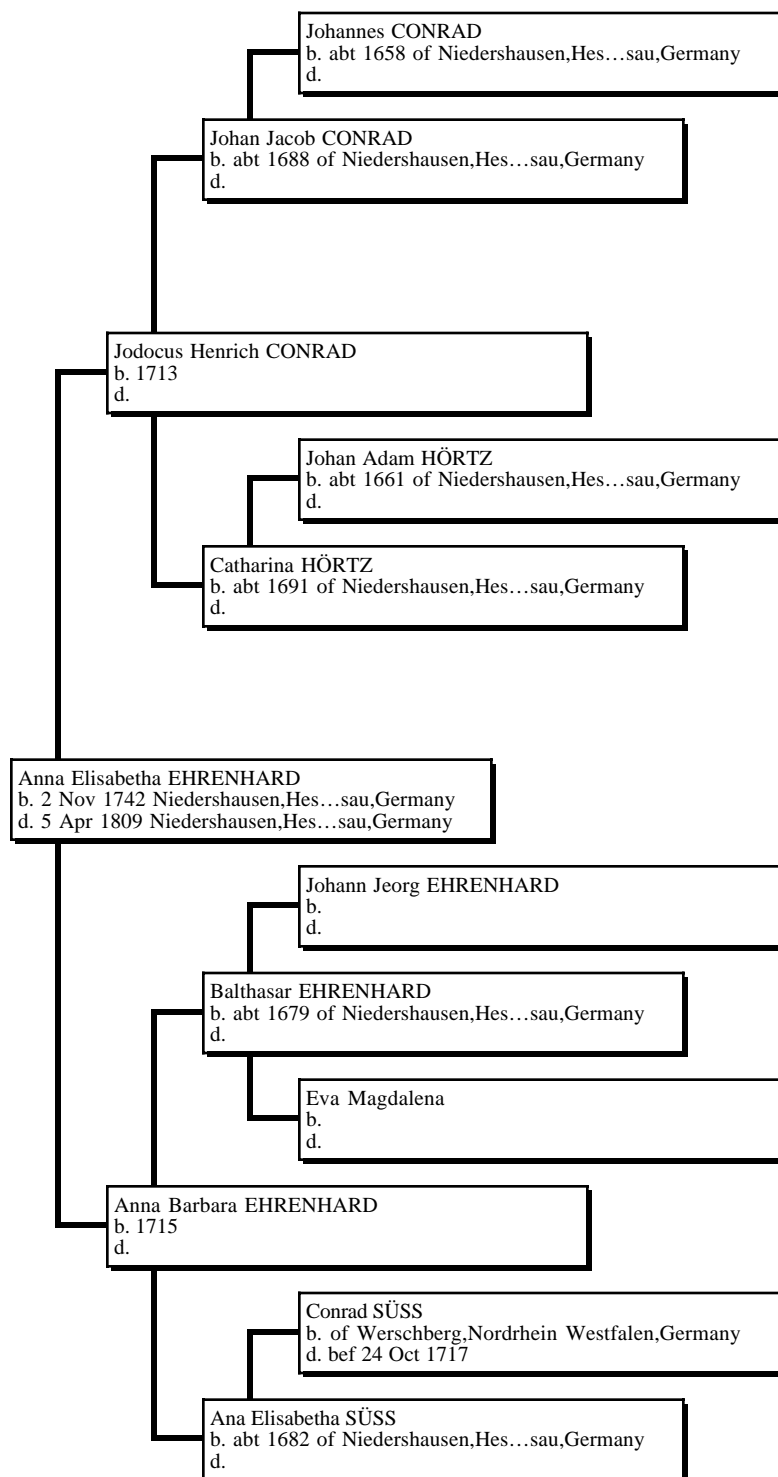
Johannes CONRAD
b. abt 1658 of Niedershausen,Hes…sau,Germany
d.

Johan Jacob CONRAD
b. abt 1688 of Niedershausen,Hes…sau,Germany
d.

Jodocus Henrich CONRAD
b. 1713
d.

Johan Adam HÖRTZ
b. abt 1661 of Niedershausen,Hes…sau,Germany
d.

Catharina HÖRTZ
b. abt 1691 of Niedershausen,Hes…sau,Germany
d.

Anna Elisabetha EHRENHARD
b. 2 Nov 1742 Niedershausen,Hes…sau,Germany
d. 5 Apr 1809 Niedershausen,Hes…sau,Germany

Johann Jeorg EHRENHARD
b.
d.

Balthasar EHRENHARD
b. abt 1679 of Niedershausen,Hes…sau,Germany
d.

Eva Magdalena
b.
d.

Anna Barbara EHRENHARD
b. 1715
d.

Conrad SÜSS
b. of Werschberg,Nordrhein Westfalen,Germany
d. bef 24 Oct 1717

Ana Elisabetha SÜSS
b. abt 1682 of Niedershausen,Hes…sau,Germany
d.